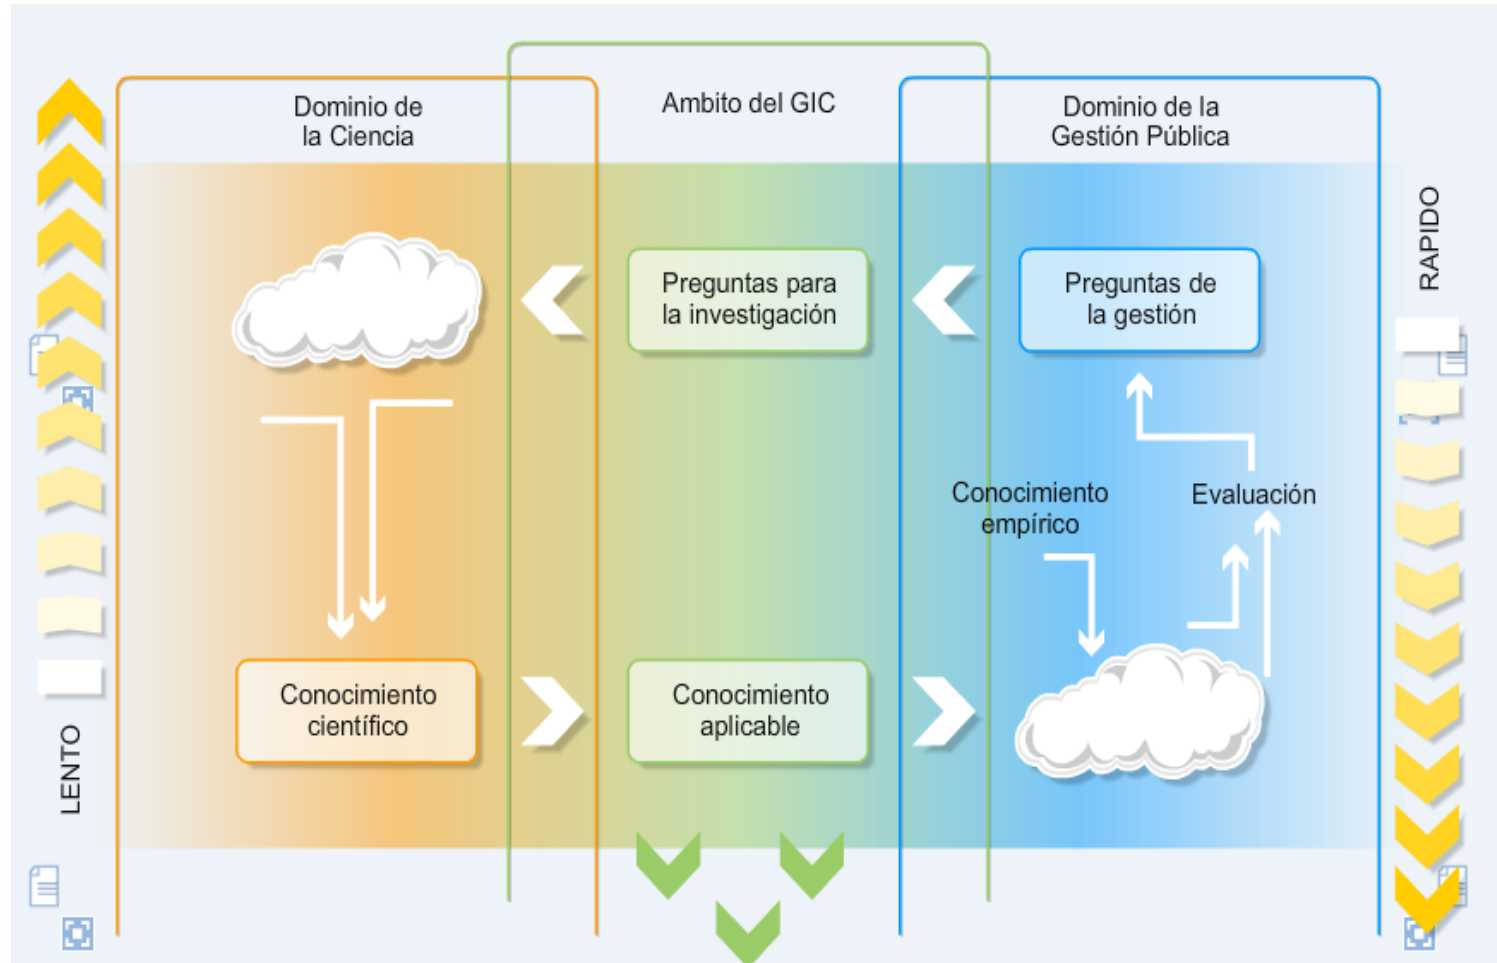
Dominio de la Ciencia

Ambito del GIC

Dominio de la Gestión Pública

RAPIDO

Preguntas para la investigación

Preguntas de la gestión

Conocimiento empírico

Evaluación

Conocimiento científico

Conocimiento aplicable

LENTO